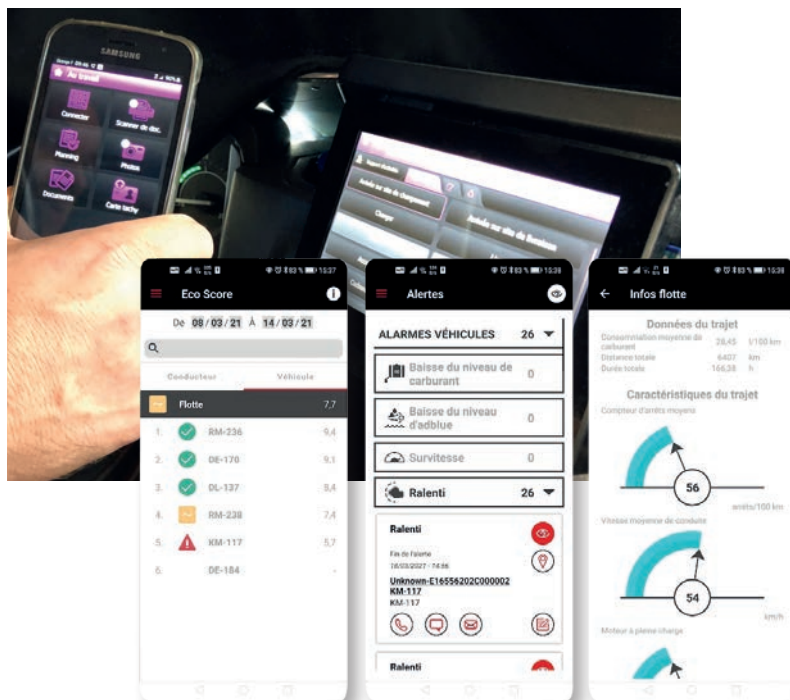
SAMSUNG

Au travail

Connecter

Scanner de doc.

Planning

Photos

Documents

Carte tachy

15:37

Eco Score

De 08 / 03 / 21 À 14 / 03 / 21

Conducteur

Véhicule

Flotte 7,7

1. RM-236 9,4

2. DE-170 9,1

3. DL-137 8,4

4. RM-238 7,4

5. KM-117 5,7

6. DE-184 -

15:38

Alertes

ALARMES VÉHICULES 26

Baisse du niveau de carburant 0

Baisse du niveau d'adblue 0

Survitesse 0

Ralenti 26

Ralenti

Fin de l'alarme

18/03/2021 - 14:56

Unknown-E16556202C000002

KM-117

KM-117

Ralenti

15:38

Infos flotte

Données du trajet

Consommation moyenne de carburant 28,45 l/100 km

Distance totale 6407 km

Durée totale 166,38 h

Caractéristiques du trajet

Compteur d'arrêts moyens

56

arrêts/100 km

Vitesse moyenne de conduite

54

km/h

Moteur à pleine charge